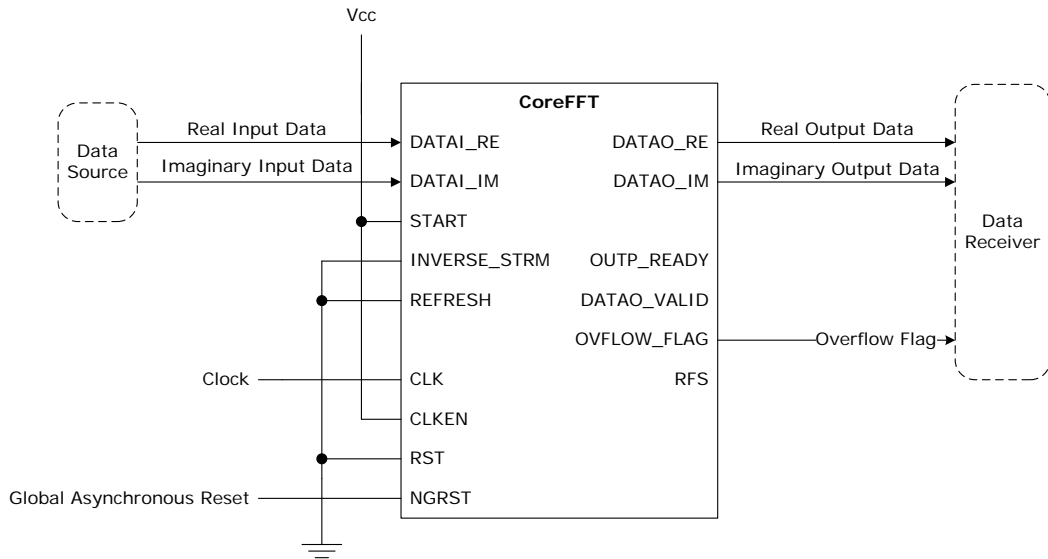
Vcc

Data Source

Real Input Data

Imaginary Input Data

CoreFFT

DATAI_RE

DATAI_IM

START

INVERSE_STRM

REFRESH

CLK

CLKEN

RST

NGRST

DATAO_RE

DATAO_IM

OUTP_READY

DATAO_VALID

OVFLOW_FLAG

RFS

Real Output Data

Imaginary Output Data

Overflow Flag

Data Receiver

Clock

Global Asynchronous Reset